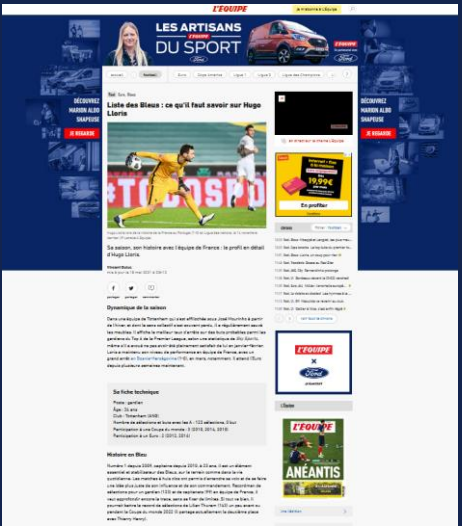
L'ÉQUIPE

LES ARTISANS L'ÉQUIPE DU SPORT

DÉCOUVREZ MARION ALBO SHAPEUSE

JE REGARDE

DÉCOUVREZ MARION ALBO SHAPEUSE

JE REGARDE

Liste des Bleus : ce qu'il faut savoir sur Hugo Lloris

Sa saison, son histoire avec l'équipe de France : le profil en détail d'Hugo Lloris.

Dynamique de la saison

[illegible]

Sa fiche technique

Poste : gardien
Âge : 34 ans
Club : Tottenham (ANG)

Histoire en Bleu

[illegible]

19,99 €

En profiter

L'ÉQUIPE

L'ÉQUIPE

ANÉANTIS